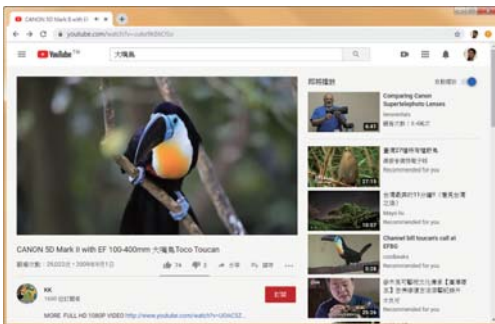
CANON 5D Mark II with E ×

youtube.com/watch?v=

YouTube TW

大嘴鳥

即將播放

自動播放

Comparing Canon Supertelephoto Lenses

6:41

臺灣17種特有種鳥類

17:16

台灣最漂亮的十大小鳥?(臺灣台灣之旅)

10:07

Channel bill toucans call at EFBC

Recommended for you

5:28

20:24

Recommended for you

CANON 5D Mark II with EF 100-400mm 大嘴鳥Toco Toucan

觀看次數：29,022次

74

0

分享

儲存

KK

訂閱

MORE FULL HD 1080P VIDEO http://www.youtube.com/watch?v=